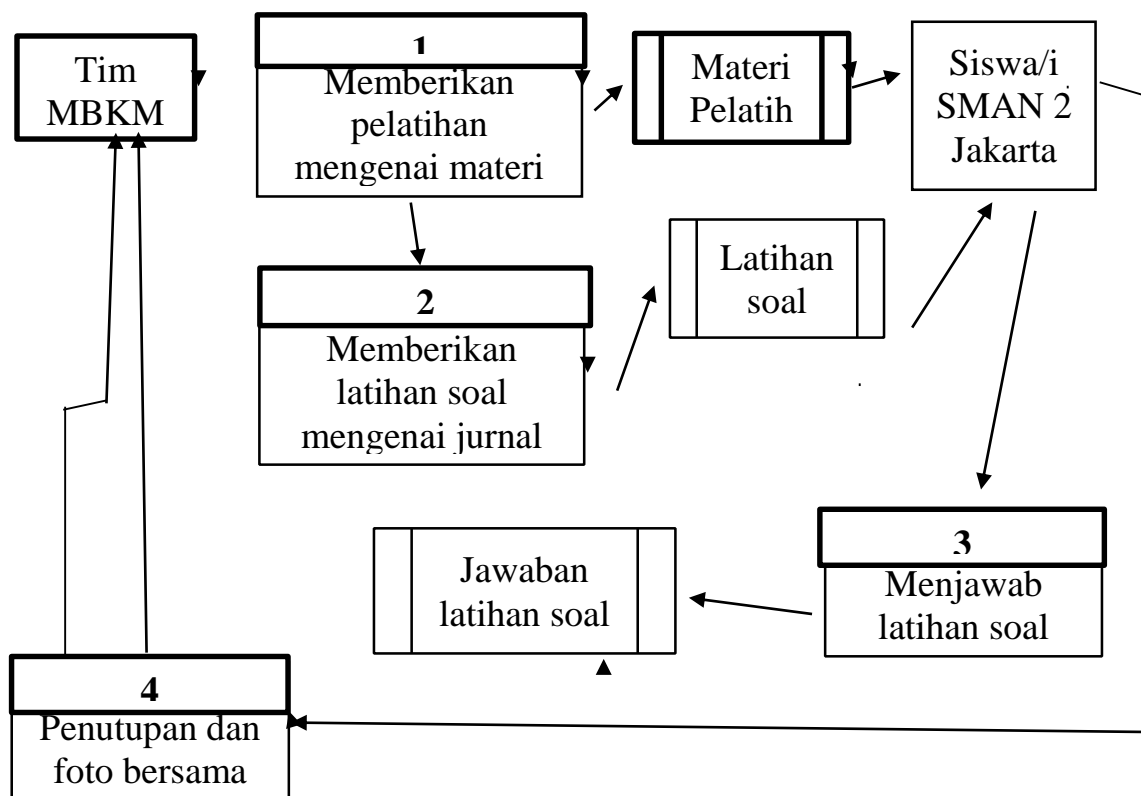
Tim MBKM

1
Memberikan pelatihan mengenai materi

Materi Pelatih

Siswa/i SMAN 2 Jakarta

2
Memberikan latihan soal mengenai jurnal

Latihan soal

3
Menjawab latihan soal

Jawaban latihan soal

4
Penutupan dan foto bersama